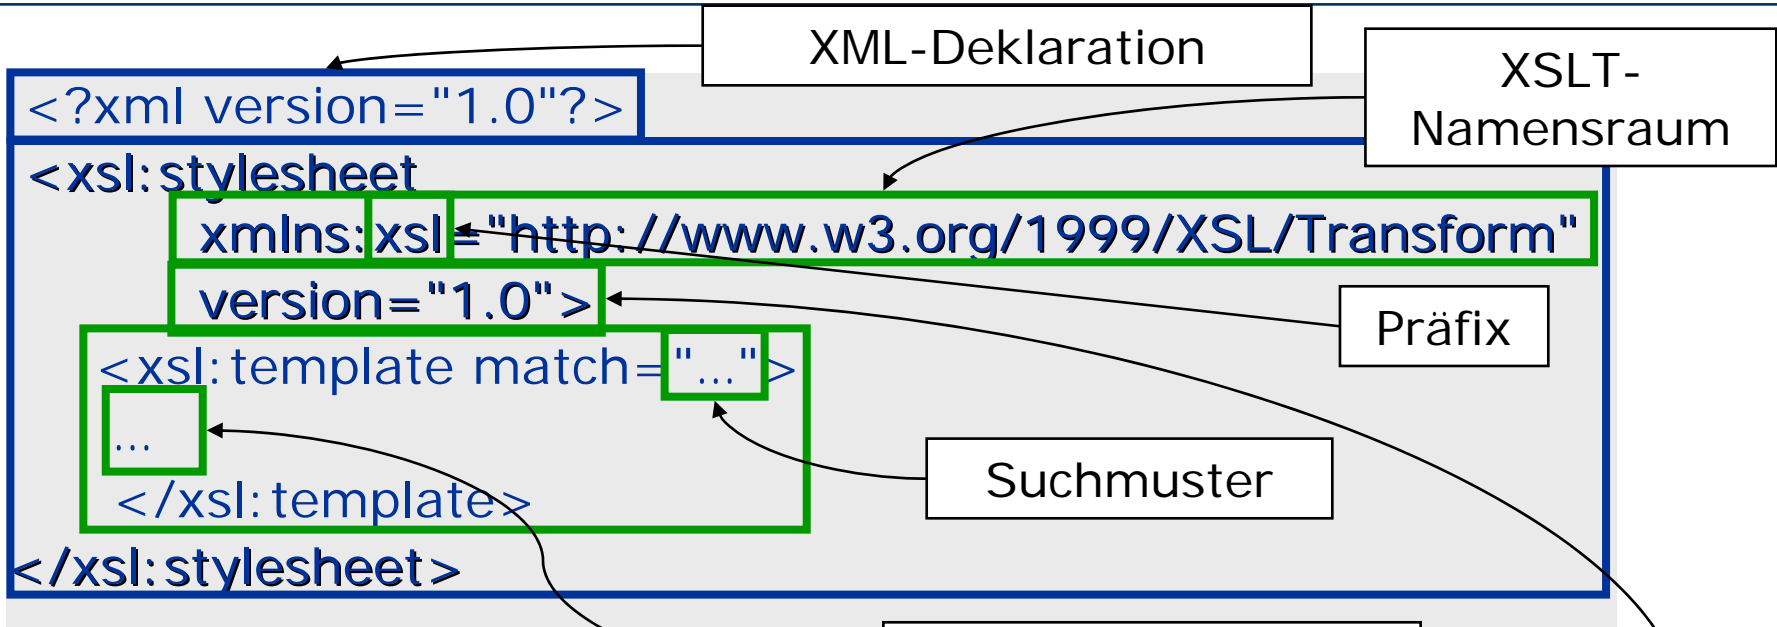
XML-Deklaration

XSLT-Namensraum

<?xml version="1.0"?>

<xsl:stylesheet
xmlns:xsl="http://www.w3.org/1999/XSL/Transform"
version="1.0">
<xsl:template match="...">
...
</xsl:template>
</xsl:stylesheet>

Präfix

Suchmuster